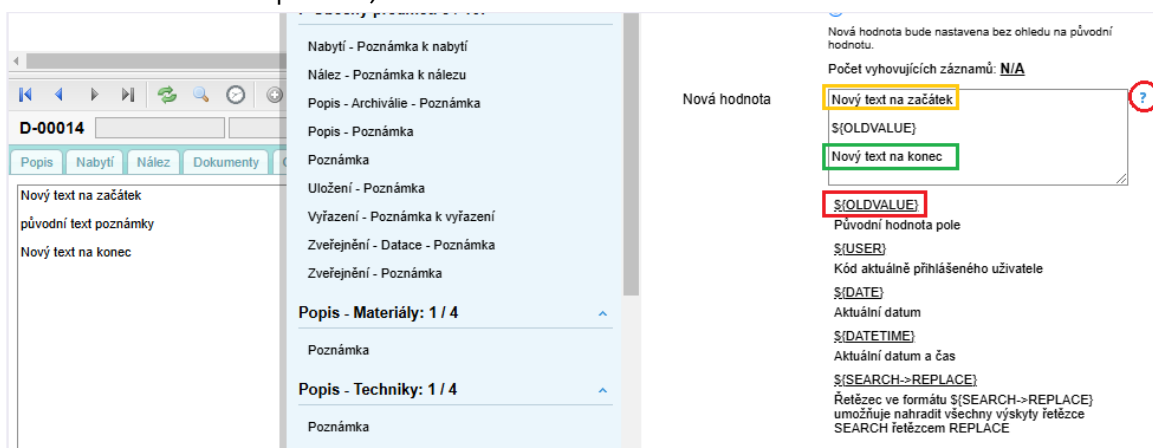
D-00014

Popis | Nabytí | Nález | Dokumenty

Nový text na začátek

původní text poznámky

Nový text na konec

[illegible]

Nabytí - Poznámka k nabytí

Nález - Poznámka k nálezu

Popis - Archiválie - Poznámka

Popis - Poznámka

Poznámka

Uložení - Poznámka

Vyřazení - Poznámka k vyřazení

Zveřejnění - Datace - Poznámka

Zveřejnění - Poznámka

Popis - Materiály: 1 / 4

Poznámka

Popis - Techniky: 1 / 4

Poznámka

Nová hodnota bude nastavena bez ohledu na původní hodnotu.

Počet vyhovujících záznamů: N/A

Nová hodnota

Nový text na začátek

${OLDVALUE}

Nový text na konec

?

${OLDVALUE}
Původní hodnota pole

${USER}
Kód aktuálně přihlášeného uživatele

${DATE}
Aktuální datum

${DATETIME}
Aktuální datum a čas

${SEARCH->REPLACE}
Řetězec ve formátu ${SEARCH->REPLACE} umožňuje nahradit všechny výskyty řetězce SEARCH řetězcem REPLACE